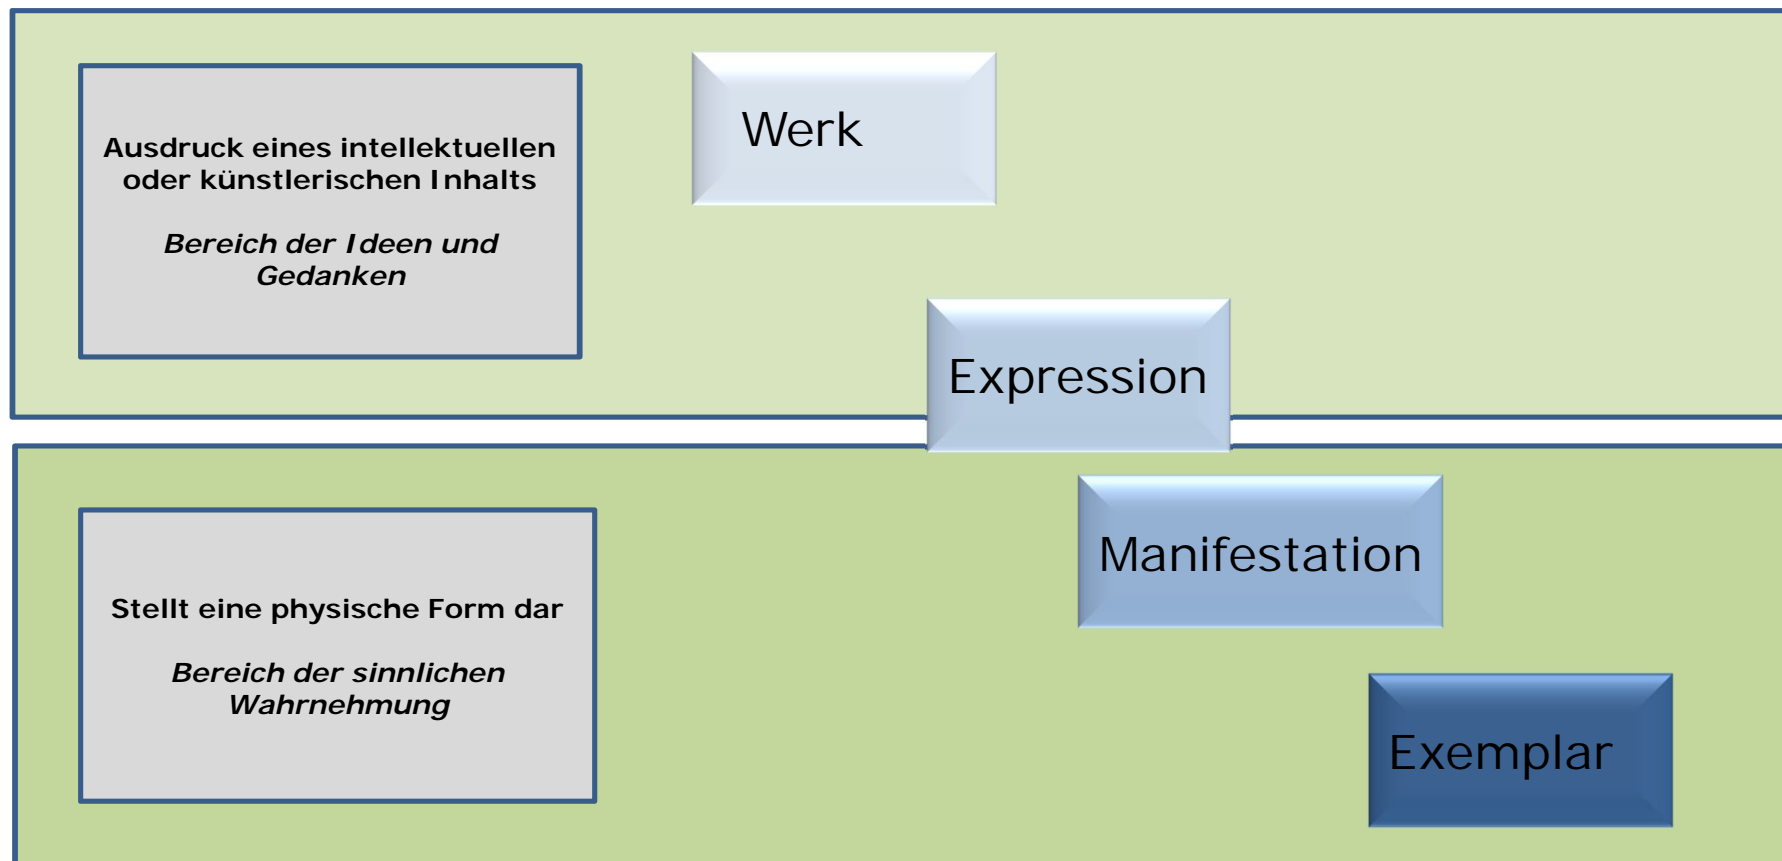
Ausdruck eines intellektuellen oder künstlerischen Inhalts

*Bereich der Ideen und Gedanken*

Werk

Expression

Stellt eine physische Form dar

*Bereich der sinnlichen Wahrnehmung*

Manifestation

Exemplar